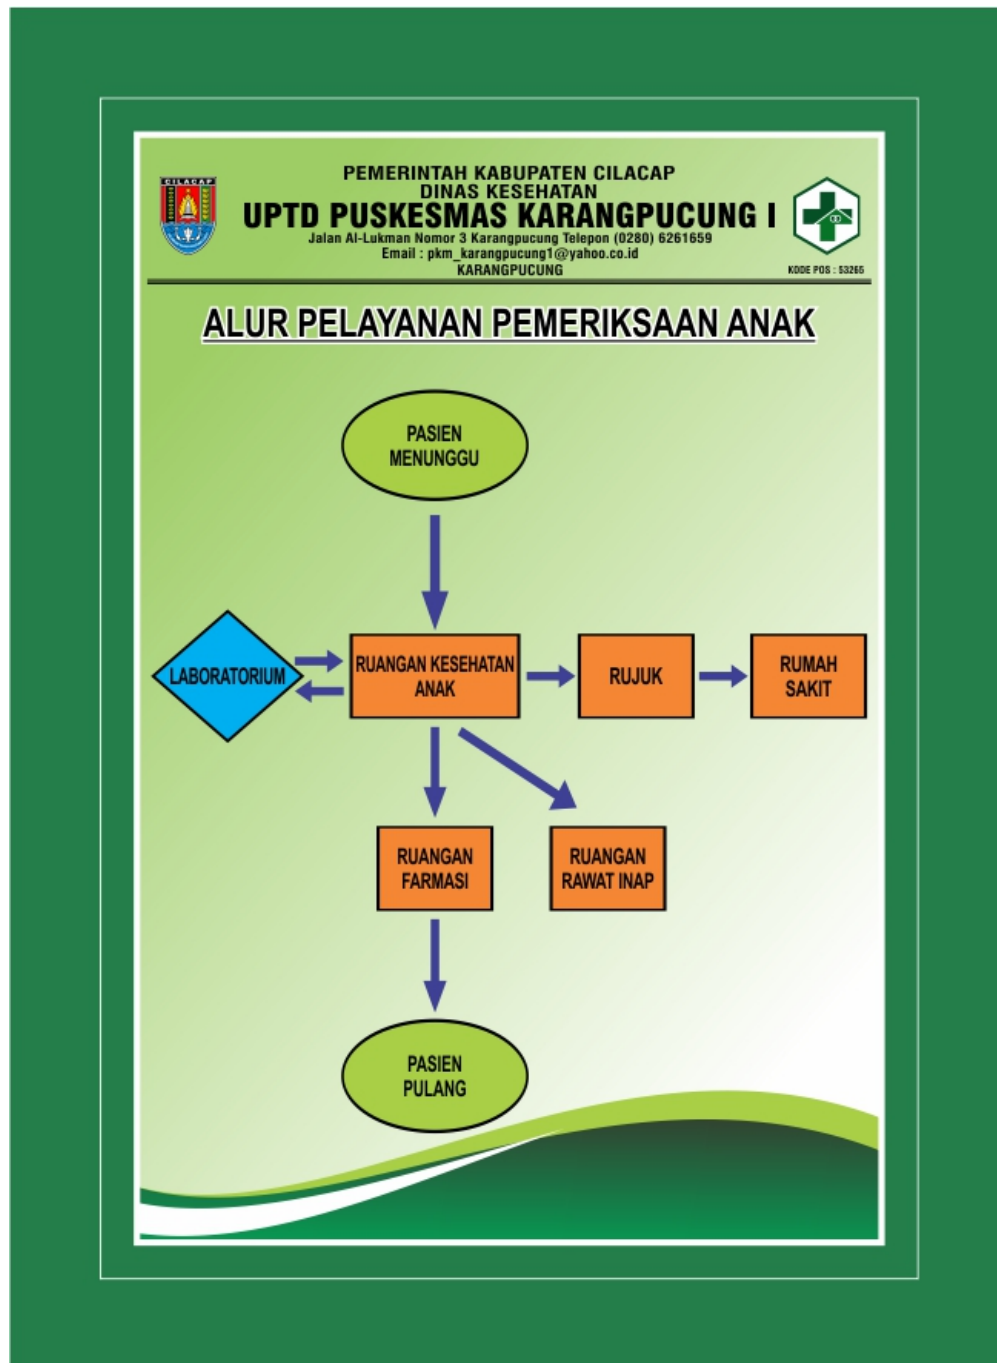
CILACAP

PEMERINTAH KABUPATEN CILACAP
DINAS KESEHATAN
UPTD PUSKESMAS KARANGPUCUNG I
Jalan Al-Lukman Nomor 3 Karangpucung Telepon (0280) 6261659
Email : pkm_karangpucung1@yahoo.co.id
KARANGPUCUNG

KODE POS : 53265

ALUR PELAYANAN PEMERIKSAAN ANAK

PASIEN MENUNGGU

LABORATORIUM

RUANGAN KESEHATAN ANAK

RUJUK

RUMAH SAKIT

RUANGAN FARMASI

RUANGAN RAWAT INAP

PASIEN PULANG